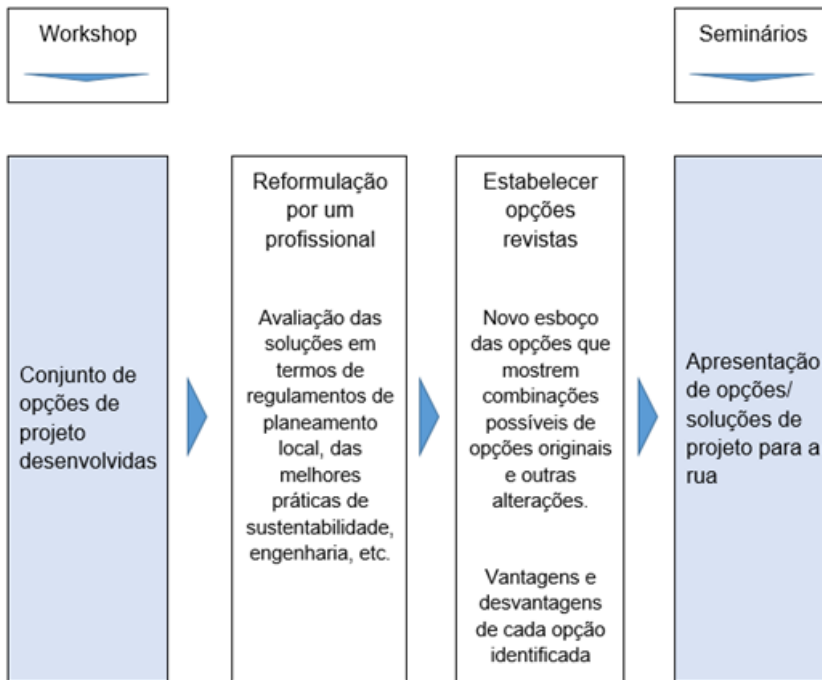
Workshop

Seminários

Conjunto de opções de projeto desenvolvidas

Reformulação por um profissional

Avaliação das soluções em termos de regulamentos de planeamento local, das melhores práticas de sustentabilidade, engenharia, etc.

Estabelecer opções revistas

Novo esboço das opções que mostrem combinações possíveis de opções originais e outras alterações.

Vantagens e desvantagens de cada opção identificada

Apresentação de opções/ soluções de projeto para a rua